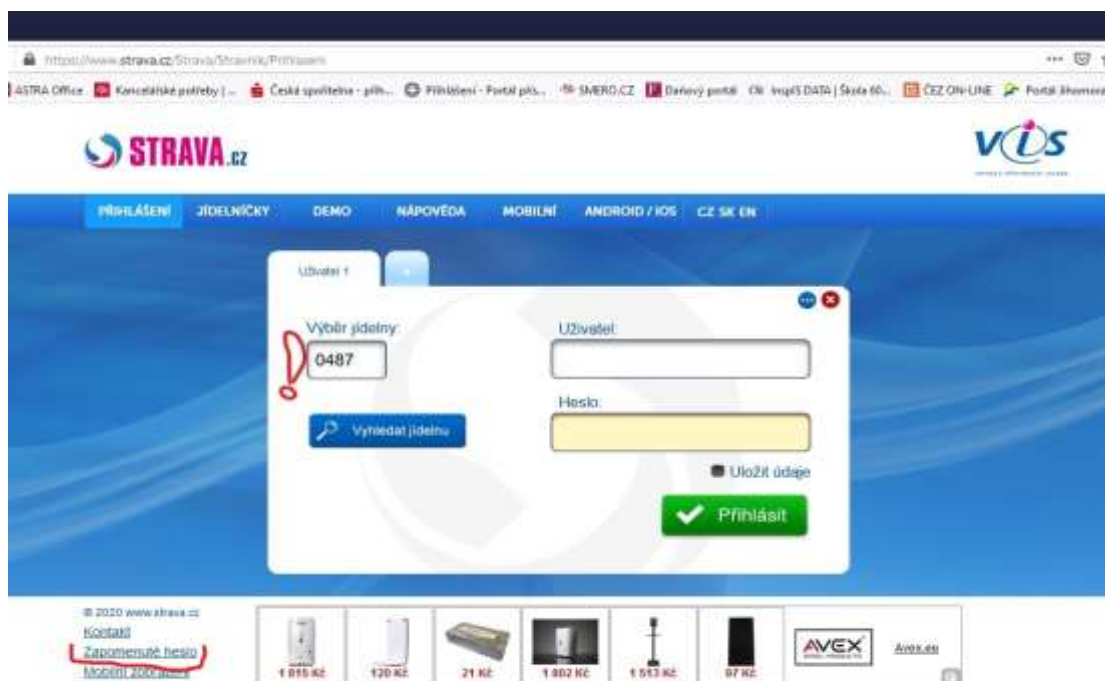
https://www.strava.cz/Strava/Stravnik/Prihlaseni

ASTRA Office | Kancelářské potřeby |... | Česká spořitelna - přih... | Přihlášení - Portál pls... | SMERO.CZ | Daňový portál | inspIS DATA | Škola 60... | ČEZ ON-LINE | Portál Ihomera

STRAVA.cz

VIS

PŘIHLÁŠENÍ JÍDELNÍČKY DEMO NÁPOVĚDA MOBILNÍ ANDROID / IOS CZ SK EN

Uživatel 1

+

Výběr jídelny:

0487

Vyhledat jídelnu

Uživatel:

Heslo:

Uložit údaje

Přihlásit

© 2020 www.strava.cz

Kontakt

Zapomenuté heslo

Mobilní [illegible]

1 015 Kč

120 Kč

21 Kč

1 002 Kč

1 513 Kč

97 Kč

AVEX

Avex.eu